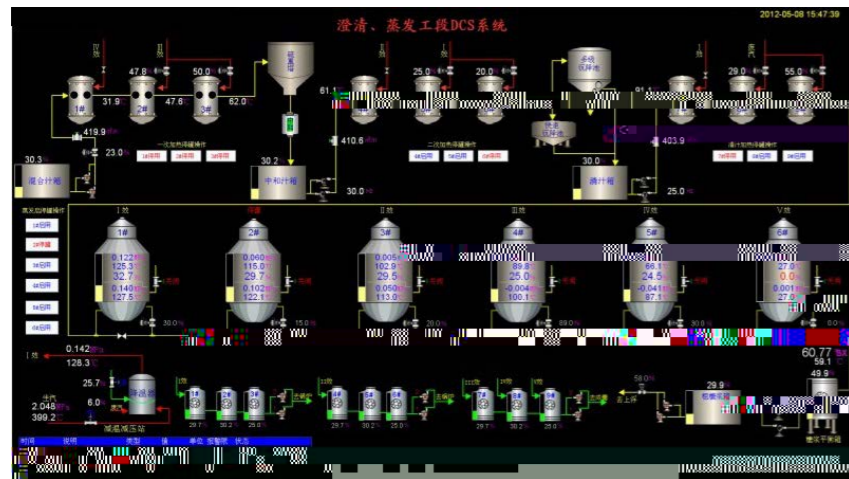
澄清、蒸发工段DCS系统

2012-05-08 15:47:39

47.8 50.0
1# 2# 3#
31.9 47.6 62.0
419.9
23.0
一次加热器罐操作
1#启用 2#停用 3#启用
30.3
混合汁箱
中和汁箱
30.2
410.6
61.1
30.0
25.0 20.0
二次加热器罐操作
4#启用 5#启用 6#启用
30.0
清汁箱
403.9
25.0
29.0 55.0
清汁加热器罐操作
7#启用 8#启用 9#启用
蒸发加热器操作
1#启用
2#停用
3#启用
4#启用
5#启用
6#启用
I效 II效 III效 IV效 V效
1# 2# 3# 4# 5# 6#
0.122 125.3 32.7 0.140 127.5
0.060 115.0 29.7 0.102 122.1
0.005 102.9 29.5 0.050 113.0
89.8 25.0 -0.004 100.1
66.1 24.5 -0.041 87.1
27.0 0.0 0.001 27.0
20.0 15.0 89.0 30.0 0.0
I效
0.142
128.3
25.7
6.0
2.048
399.2
减温减压站
1# 2# 3#
29.7 30.2 25.0
29.7 30.2 25.0
29.7 30.2 25.0
58.0
29.9
60.77
59.1
49.9
时间 说明 类型 值 单位 报警限 状态